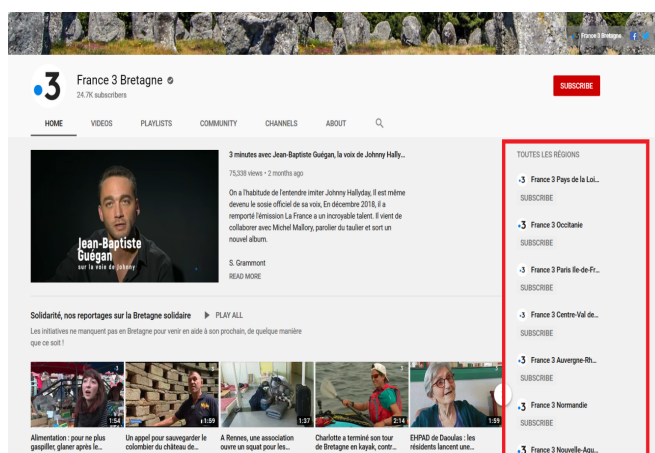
France 3 Bretagne

France 3 Bretagne
24.7K subscribers

SUBSCRIBE

HOME VIDEOS PLAYLISTS COMMUNITY CHANNELS ABOUT

Jean-Baptiste Guégan
sur la voie de Johnny

3 minutes avec Jean-Baptiste Guégan, la voix de Johnny Hally...
75,338 views • 2 months ago
On a l'habitude de l'entendre imiter Johnny Hallyday, Il est même devenu le sosie officiel de sa voix, En décembre 2018, il a remporté l'émission La France a un incroyable talent. Il vient de collaborer avec Michel Mallory, parolier du taulier et sort un nouvel album.

S. Grammont
READ MORE

Solidarité, nos reportages sur la Bretagne solidaire PLAY ALL
Les initiatives ne manquent pas en Bretagne pour venir en aide à son prochain, de quelque manière que ce soit !

1:54 Alimentation : pour ne plus gaspiller, glaner après le...
1:59 Un appel pour sauvegarder le colombier du château de...
1:37 A Rennes, une association ouvre un squat pour les...
2:14 Charlotte a terminé son tour de Bretagne en kayak, contr...
1:59 EHPAD de Daoulas : les résidents lancent une...

TOUTES LES RÉGIONS
France 3 Pays de la Loi...
SUBSCRIBE
France 3 Occitanie
SUBSCRIBE
France 3 Paris Ile-de-Fr...
SUBSCRIBE
France 3 Centre-Val de...
SUBSCRIBE
France 3 Auvergne-Rh...
SUBSCRIBE
France 3 Normandie
SUBSCRIBE
France 3 Nouvelle-Aqu...